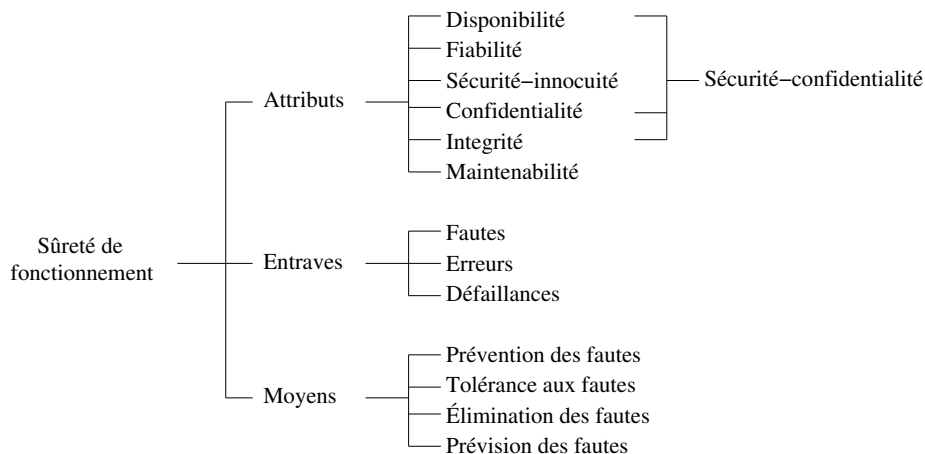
Sûreté de fonctionnement

Attributs
Disponibilité
Fiabilité
Sécurité−innocuité
Confidentialité
Integrité
Maintenabilité

Sécurité−confidentialité

Entraves
Fautes
Erreurs
Défaillances

Moyens
Prévention des fautes
Tolérance aux fautes
Élimination des fautes
Prévision des fautes